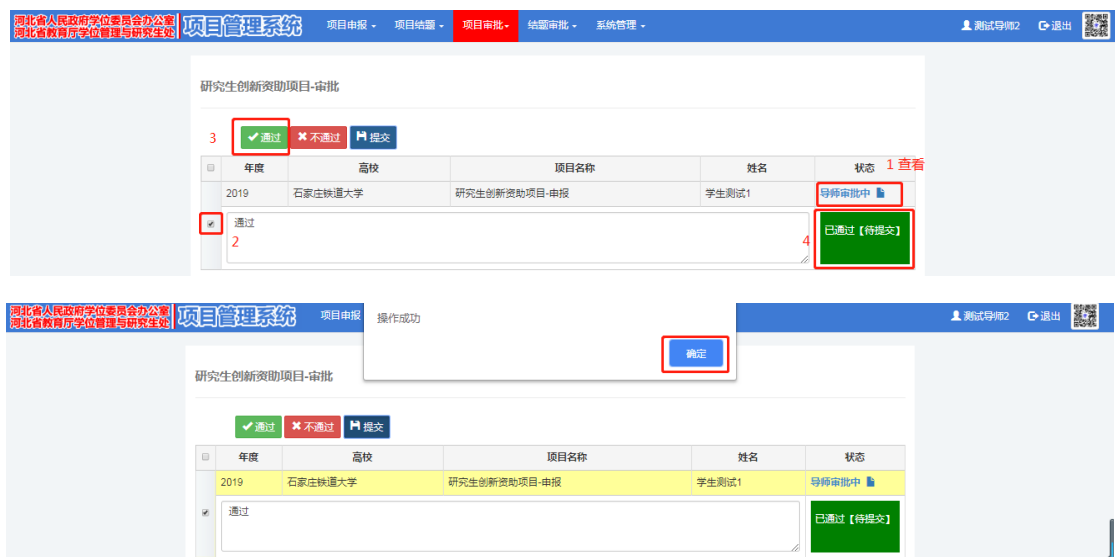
河北省人民政府学位委员会办公室
河北省教育厅学位管理与研究生处
项目管理系统

项目申报 ▾ 项目结题 ▾ 项目审批 ▾ 结题审批 ▾ 系统管理 ▾

测试导师2 退出

研究生创新资助项目-审批

3 ✔通过 ✖不通过 提交

| | 年度 | 高校 | 项目名称 | 姓名 | 状态 |
|---|---|---|---|---|---|
| | 2019 | 石家庄铁道大学 | 研究生创新资助项目-申报 | 学生测试1 | 导师审批中 |

1 查看

通过

2

4

已通过【待提交】

河北省人民政府学位委员会办公室
河北省教育厅学位管理与研究生处
项目管理系统

项目申报

操作成功

确定

测试导师2 退出

研究生创新资助项目-审批

✔通过 ✖不通过 提交

| | 年度 | 高校 | 项目名称 | 姓名 | 状态 |
|---|---|---|---|---|---|
| | 2019 | 石家庄铁道大学 | 研究生创新资助项目-申报 | 学生测试1 | 导师审批中 |

通过

已通过【待提交】